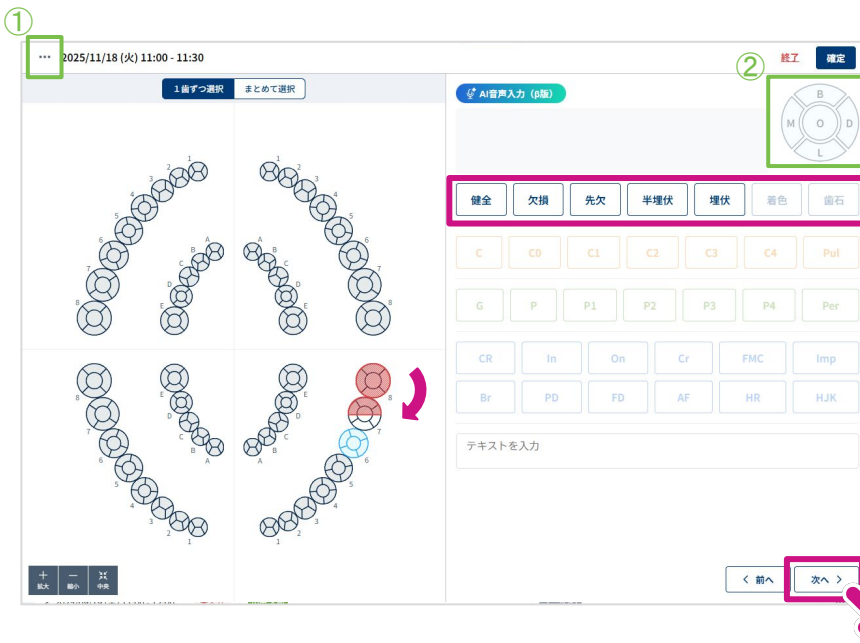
①
···
2025/11/18 (火) 11:00 - 11:30
終了
確定
②
1歯ずつ選択
まとめて選択
AI音声入力（β版）
B
M
O
D
L
1
2
3
4
5
6
7
8
A
B
C
D
E
1
2
3
4
5
6
7
8
A
B
C
D
E
8
7
6
5
4
3
2
1
E
D
C
B
A
A
B
C
D
E
8
7
6
5
4
3
2
1
健全
欠損
先欠
半埋伏
埋伏
着色
歯石
C
C0
C1
C2
C3
C4
Pul
G
P
P1
P2
P3
P4
Per
CR
In
On
Cr
FMC
Imp
Br
PD
FD
AF
HR
HJK
テキストを入力
+
拡大
−
縮小
中央
< 前へ
次へ >